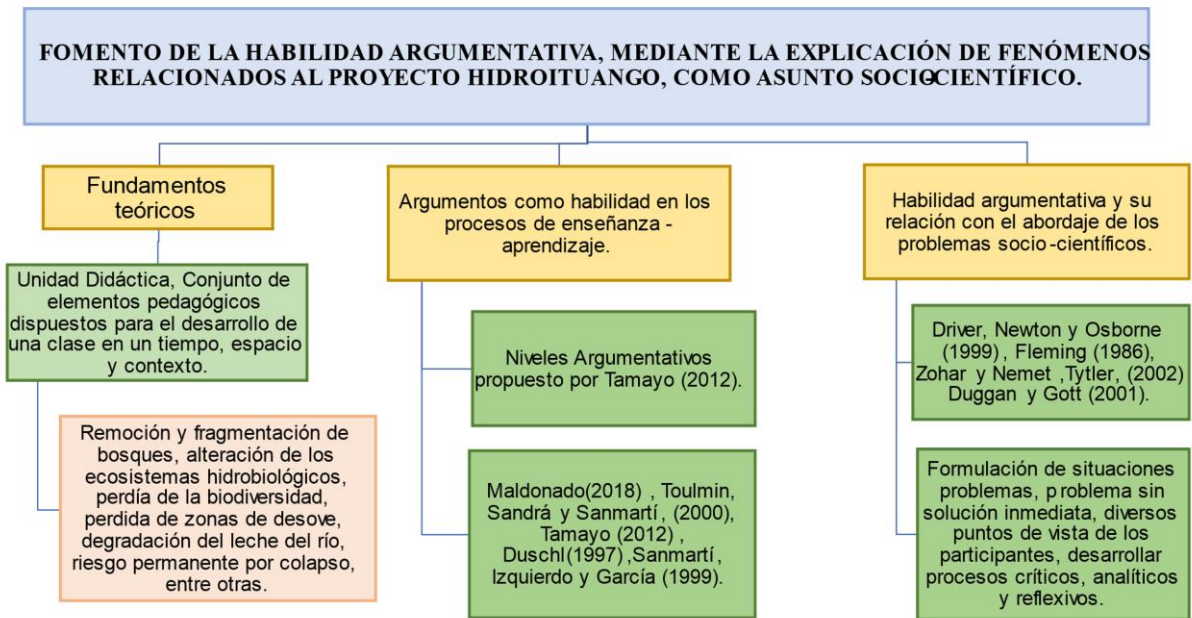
FOMENTO DE LA HABILIDAD ARGUMENTATIVA, MEDIANTE LA EXPLICACIÓN DE FENÓMENOS RELACIONADOS AL PROYECTO HIDROITUANGO, COMO ASUNTO SOCIO-CIENTÍFICO.

Fundamentos teóricos

Unidad Didáctica, Conjunto de elementos pedagógicos dispuestos para el desarrollo de una clase en un tiempo, espacio y contexto.

Remoción y fragmentación de bosques, alteración de los ecosistemas hidrobiológicos, perdía de la biodiversidad, perdida de zonas de desove, degradación del leche del río, riesgo permanente por colapso, entre otras.

Argumentos como habilidad en los procesos de enseñanza - aprendizaje.

Niveles Argumentativos propuesto por Tamayo (2012).

Maldonado(2018) , Toulmin, Sandrá y Sanmartí, (2000), Tamayo (2012) , Duschl(1997) ,Sanmartí, Izquierdo y García (1999).

Habilidad argumentativa y su relación con el abordaje de los problemas socio-científicos.

Driver, Newton y Osborne (1999) , Fleming (1986), Zohar y Nemet ,Tytler, (2002) Duggan y Gott (2001).

Formulación de situaciones problemas, problema sin solución inmediata, diversos puntos de vista de los participantes, desarrollar procesos críticos, analíticos y reflexivos.